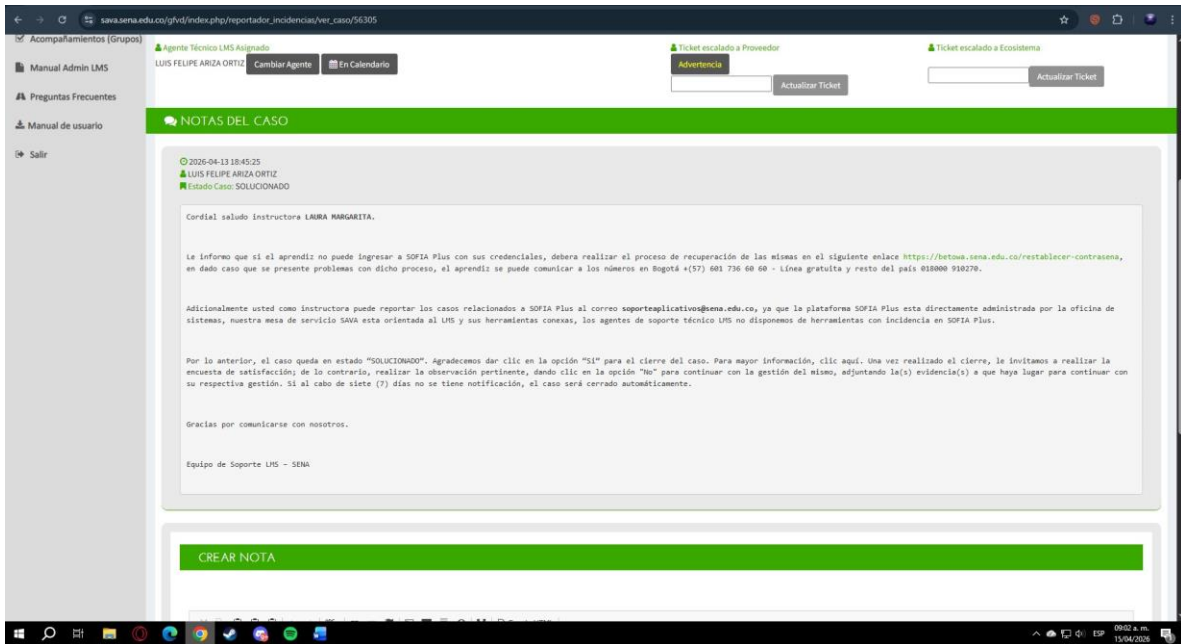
sava.sena.edu.co/gfvd/index.php/reportador_incidencias/ver_caso/56305

Acompañamientos (Grupos)
Manual Admin LMS
Preguntas Frecuentes
Manual de usuario
Salir

Agente Técnico LMS Asignado
LUIS FELIPE ARIZA ORTIZ
Cambiar Agente
En Calendario

Ticket escalado a Proveedor
Advertencia
Actualizar Ticket

Ticket escalado a Ecosistema
Actualizar Ticket

NOTAS DEL CASO

2026-04-13 18:45:25
LUIS FELIPE ARIZA ORTIZ
Estado Caso: SOLUCIONADO

Cordial saludo instructora LAURA MARGARITA.

Le informo que si el aprendiz no puede ingresar a SOFIA Plus con sus credenciales, debera realizar el proceso de recuperación de las mismas en el siguiente enlace https://betowa.sena.edu.co/restablecer-contrasena, en dado caso que se presente problemas con dicho proceso, el aprendiz se puede comunicar a los números en Bogotá +(57) 601 736 60 60 - Línea gratuita y resto del país 018000 910270.

Adicionalmente usted como instructora puede reportar los casos relacionados a SOFIA Plus al correo soporteaplicativos@sena.edu.co, ya que la plataforma SOFIA Plus esta directamente administrada por la oficina de sistemas, nuestra mesa de servicio SAVA esta orientada al LMS y sus herramientas conexas, los agentes de soporte técnico LMS no disponemos de herramientas con incidencia en SOFIA Plus.

Por lo anterior, el caso queda en estado "SOLUCIONADO". Agradecemos dar clic en la opción "Si" para el cierre del caso. Para mayor información, clic aquí. Una vez realizado el cierre, le invitamos a realizar la encuesta de satisfacción; de lo contrario, realizar la observación pertinente, dando clic en la opción "No" para continuar con la gestión del mismo, adjuntando la(s) evidencia(s) a que haya lugar para continuar con su respectiva gestión. Si al cabo de siete (7) días no se tiene notificación, el caso será cerrado automáticamente.

Gracias por comunicarse con nosotros.

Equipo de Soporte LMS - SENA

CREAR NOTA

ESP 09:02 a. m. 15/04/2026